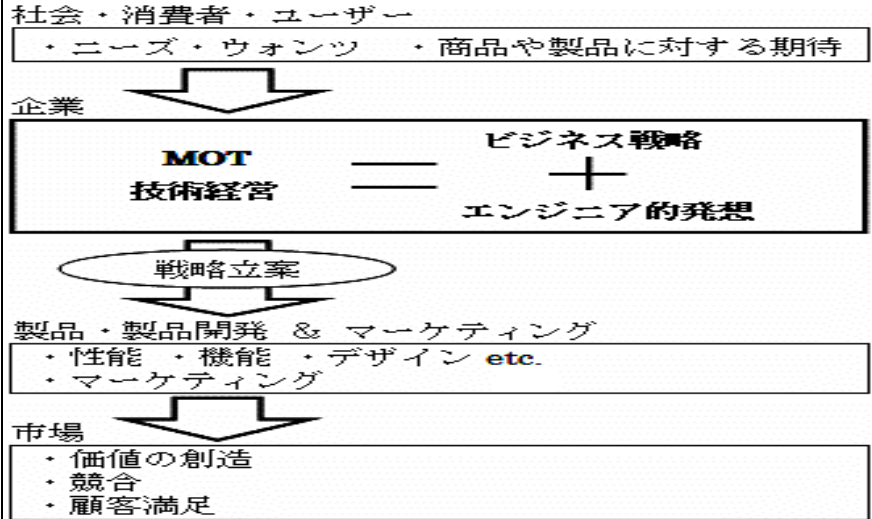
社会・消費者・ユーザー

・ニーズ・ウォンツ　・商品や製品に対する期待

企業

MOT
技術経営

＝

ビジネス戦略
＋
エンジニア的発想

戦略立案

製品・製品開発 & マーケティング

・性能　・機能　・デザイン etc.
・マーケティング

市場

・価値の創造
・競合
・顧客満足